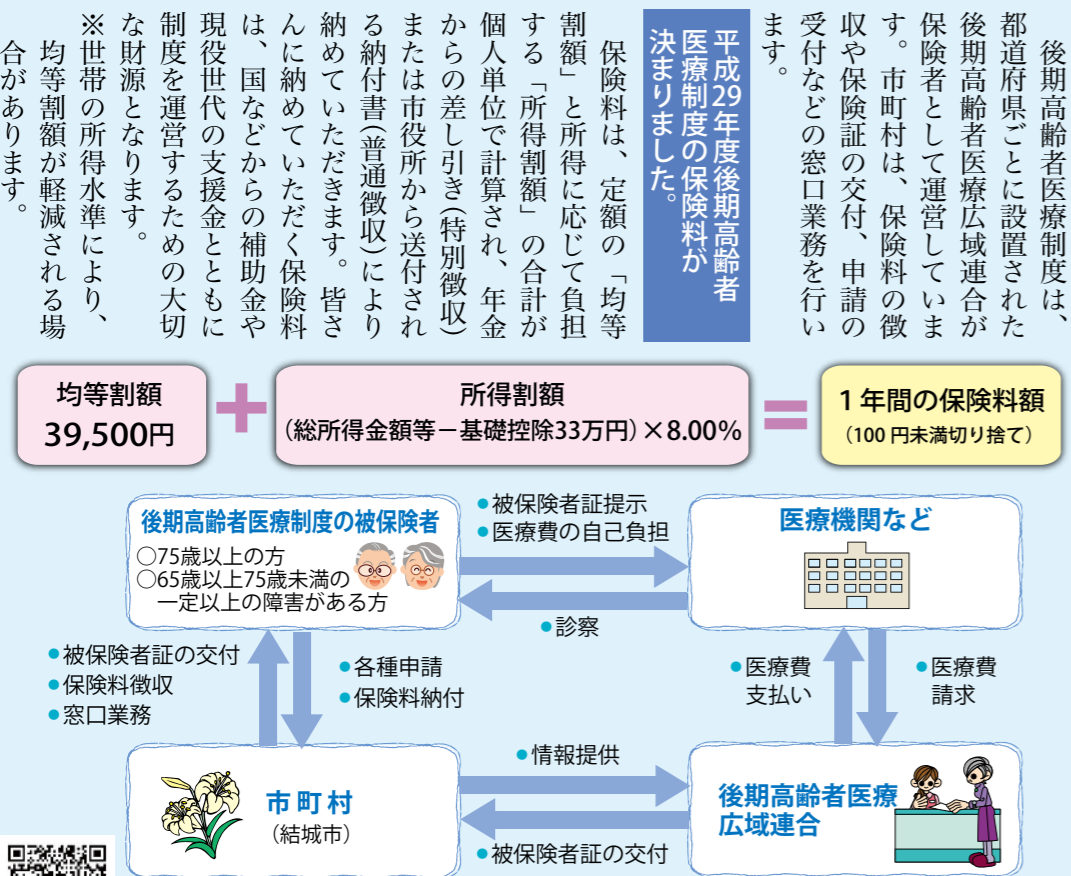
後期高齢者医療制度は、都道府県ごとに設置された後期高齢者医療広域連合が保険者として運営しています。市町村は、保険料の徴収や保険証の交付、申請の受付などの窓口業務を行います。

平成29年度後期高齢者医療制度の保険料が決まりました。

保険料は、定額の「均等割額」と所得に応じて負担する「所得割額」の合計が個人単位で計算され、年金からの差し引き（特別徴収）または市役所から送付される納付書（普通徴収）により納めていただきます。皆さんに納めていただく保険料は、国などからの補助金や現役世代の支援金とともに制度を運営するための大切な財源となります。

※世帯の所得水準により、均等割額が軽減される場合があります。

均等割額
39,500円

＋

所得割額
（総所得金額等－基礎控除33万円）×8.00%

＝

１年間の保険料額
（100円未満切り捨て）

後期高齢者医療制度の被保険者
○75歳以上の方
○65歳以上75歳未満の一定以上の障害がある方

●被保険者証提示
●医療費の自己負担

医療機関など

●診察

●被保険者証の交付
●保険料徴収
●窓口業務

●各種申請
●保険料納付

●医療費支払い

●医療費請求

市町村
（結城市）

●情報提供

後期高齢者医療広域連合

●被保険者証の交付